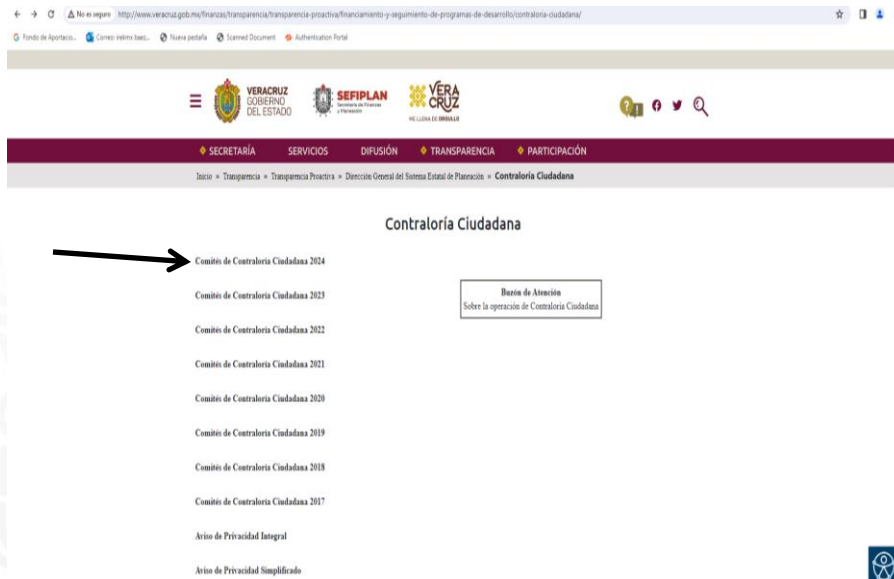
No es seguro http://www.veracruz.gob.mx/finanzas/transparencia/transparencia-proactiva/financiamiento-y-seguimiento-de-programas-de-desarrollo/contraloria-ciudadana/

Fondo de Aportacio... Correo inelmx baez... Nueva pestaña Scanned Document Authentication Portal

VERACRUZ GOBIERNO DEL ESTADO SEFIPLAN Secretaría de Finanzas y Planeación VERA CRUZ ME LLENA DE ORGULLO

SECRETARÍA SERVICIOS DIFUSIÓN TRANSPARENCIA PARTICIPACIÓN

Inicio » Transparencia » Transparencia Proactiva » Dirección General del Sistema Estatal de Planeación » Contraloría Ciudadana

Contraloría Ciudadana

Comités de Contraloría Ciudadana 2024

Comités de Contraloría Ciudadana 2023

Comités de Contraloría Ciudadana 2022

Comités de Contraloría Ciudadana 2021

Comités de Contraloría Ciudadana 2020

Comités de Contraloría Ciudadana 2019

Comités de Contraloría Ciudadana 2018

Comités de Contraloría Ciudadana 2017

Aviso de Privacidad Integral

Aviso de Privacidad Simplificado

Buzón de Atención
Sobre la operación de Contraloría Ciudadana